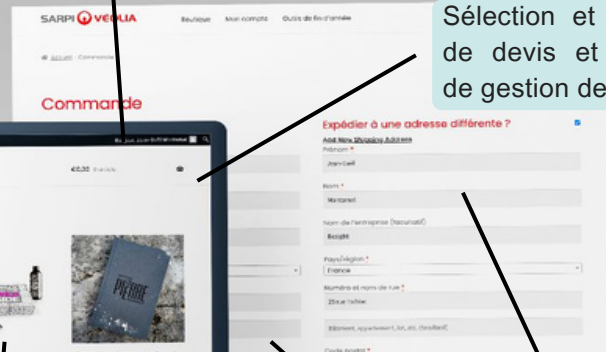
SARPI VEOLIA Boutique Mon compte Outils de fin d'année

Sélection et de devis et de gestion de

Accueil · Commande

Commande

€0,00 0 article

Expédier à une adresse différente ?
Add New Shipping Address
Prénom *
Jean-Cell
Nom *
Nanterel
Nom de l'entreprise (facultatif)
Bezight
Pays/région *
France
Numéro et nom de rue *
25 rue l'allée
Bâtiment, appartement, lot, etc. (facultatif)
Code postal *

PIERRE